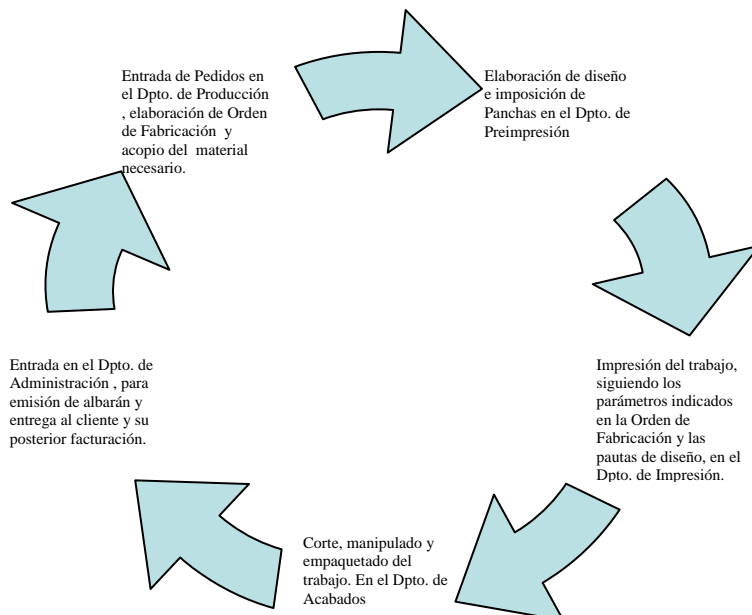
Entrada de Pedidos en el Dpto. de Producción , elaboración de Orden de Fabricación y acopio del material necesario.

Elaboración de diseño e imposición de Panchas en el Dpto. de Preimpresión

Impresión del trabajo, siguiendo los parámetros indicados en la Orden de Fabricación y las pautas de diseño, en el Dpto. de Impresión.

Corte, manipulado y empaquetado del trabajo. En el Dpto. de Acabados

Entrada en el Dpto. de Administración , para emisión de albarán y entrega al cliente y su posterior facturación.